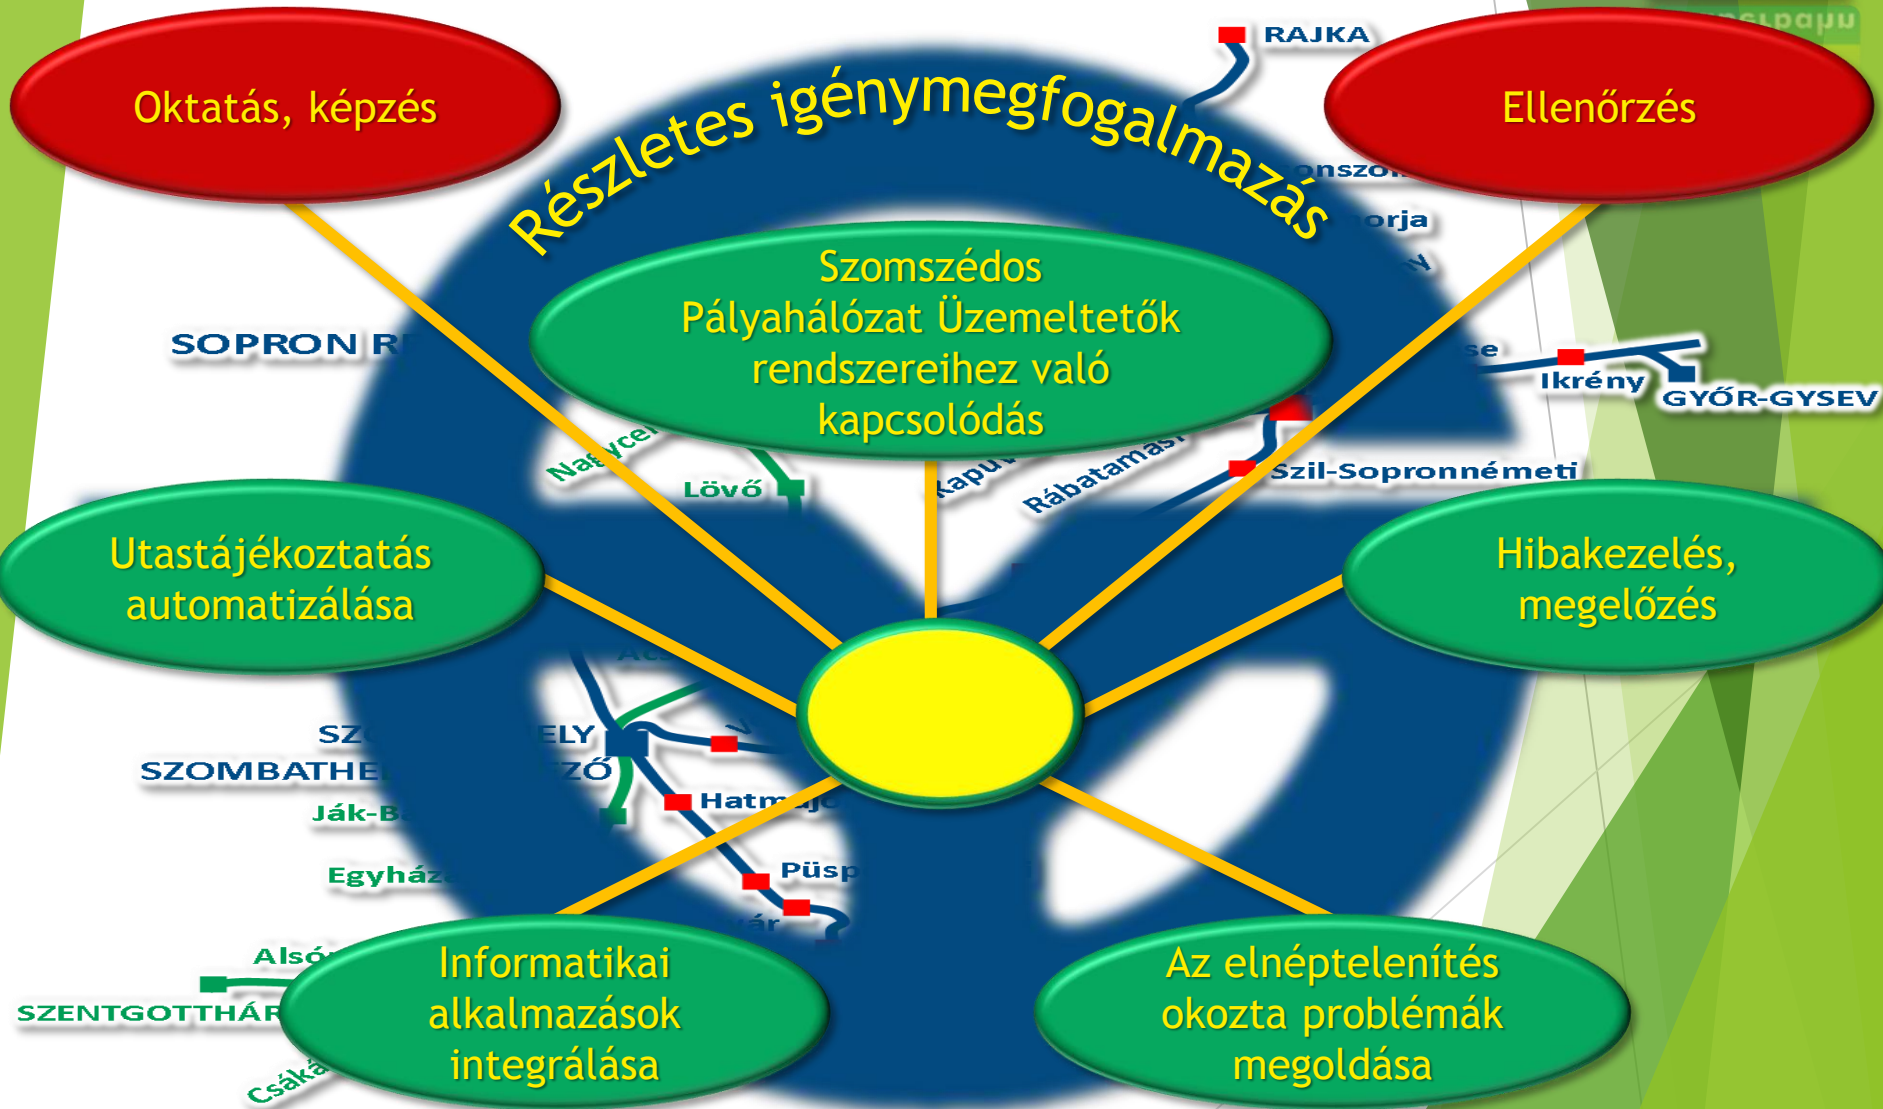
Részletes igénymegfogalmazás

Oktatás, képzés

Ellenőrzés

Szomszédos Pályahálózat Üzemeltetők rendszereihez való kapcsolódás

Utastájékoztatás automatizálása

Hibakezelés, megelőzés

Informatikai alkalmazások integrálása

Az elnéptelenítés okozta problémák megoldása

RAJKA
SOPRON R
Ikrény
GYŐR-GYSEV
Szil-Sopronnémeti
Rábatamási
Kapu
Lövő
Nagycenk
SZ
SZOMBATHE
ELY
Hatm
Püsp
Ják-B
Egyház
Alsó
SZENTGOTTHÁR
Csák